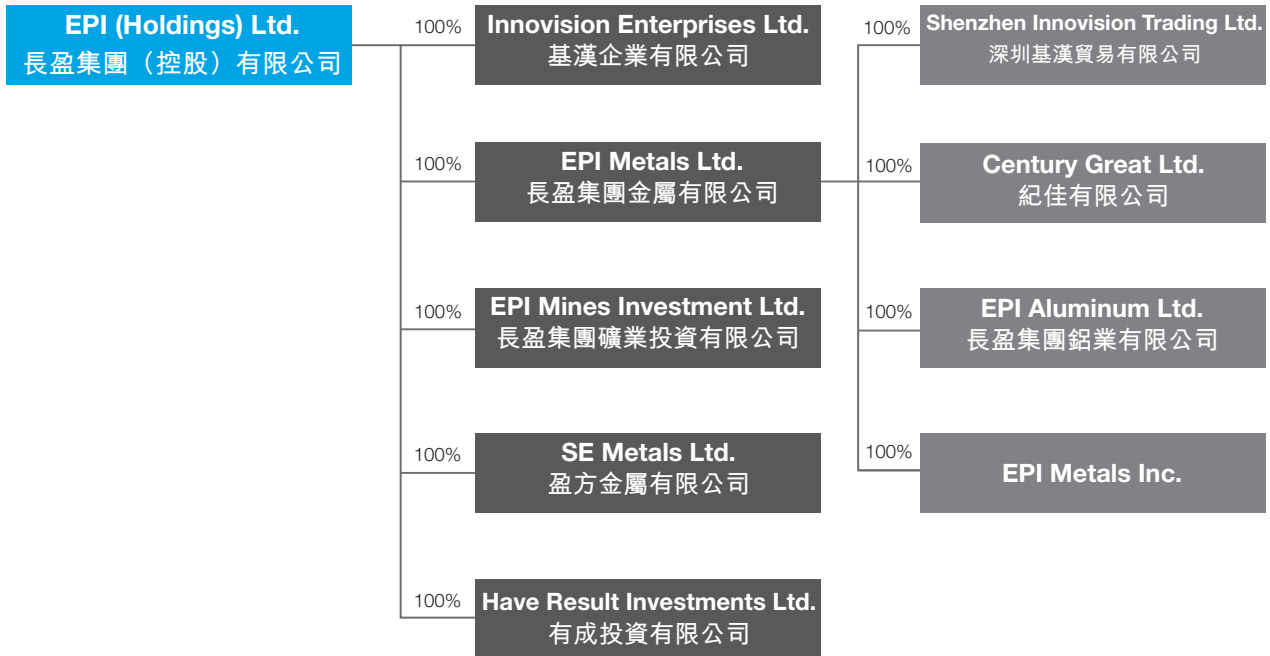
EPI (Holdings) Ltd.
長盈集團（控股）有限公司

100%
Innovision Enterprises Ltd.
基漢企業有限公司

100%
Shenzhen Innovision Trading Ltd.
深圳基漢貿易有限公司

100%
EPI Metals Ltd.
長盈集團金屬有限公司

100%
Century Great Ltd.
紀佳有限公司

100%
EPI Mines Investment Ltd.
長盈集團礦業投資有限公司

100%
EPI Aluminum Ltd.
長盈集團鋁業有限公司

100%
SE Metals Ltd.
盈方金屬有限公司

100%
EPI Metals Inc.

100%
Have Result Investments Ltd.
有成投資有限公司